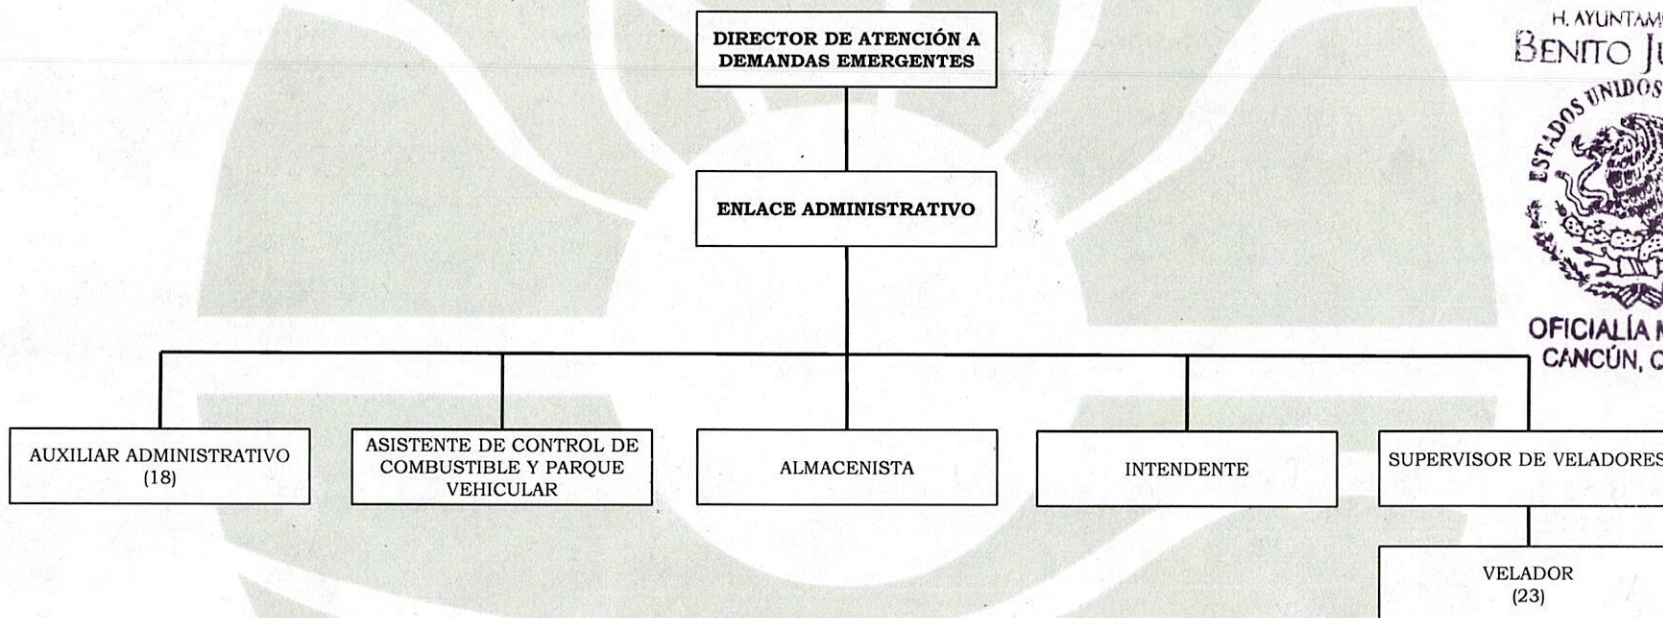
DIRECTOR DE ATENCIÓN A DEMANDAS EMERGENTES

ENLACE ADMINISTRATIVO

AUXILIAR ADMINISTRATIVO (18)

ASISTENTE DE CONTROL DE COMBUSTIBLE Y PARQUE VEHICULAR

ALMACENISTA

INTENDENTE

SUPERVISOR DE VELADORES

VELADOR (23)

H. AYUNTAM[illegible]
BENITO J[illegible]
ESTADOS UNIDOS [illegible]
OFICIALÍA M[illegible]
CANCÚN, Q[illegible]